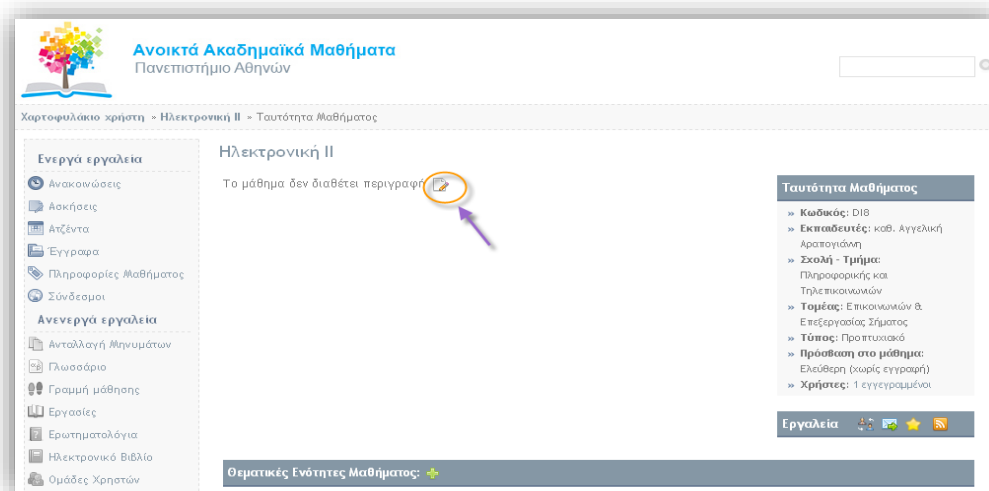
Ανοικτά Ακαδημαϊκά Μαθήματα
Πανεπιστήμιο Αθηνών

Χαρτοφυλάκιο χρήστη » Ηλεκτρονική ΙΙ » Ταυτότητα Μαθήματος

Ενεργά εργαλεία
Ανακοινώσεις
Ασκήσεις
Ατζέντα
Έγγραφα
Πληροφορίες Μαθήματος
Σύνδεσμοι
Ανενεργά εργαλεία
Ανταλλαγή Μηνυμάτων
Γλωσσάριο
Γραμμή μάθησης
Εργασίες
Ερωτηματολόγια
Ηλεκτρονικό Βιβλίο
Ομάδες Χρηστών

Ηλεκτρονική ΙΙ

Το μάθημα δεν διαθέτει περιγραφή

Ταυτότητα Μαθήματος
» Κωδικός: DI8
» Εκπαιδευτές: καθ. Αγγελική Αραπογιάννη
» Σχολή - Τμήμα: Πληροφορικής και Τηλεπικοινωνιών
» Τομέας: Επικοινωνιών & Επεξεργασίας Σήματος
» Τύπος: Προπτυχιακό
» Πρόσβαση στο μάθημα: Ελεύθερη (χωρίς εγγραφή)
» Χρήστες: 1 εγγεγραμμένοι

Εργαλεία

Θεματικές Ενότητες Μαθήματος: